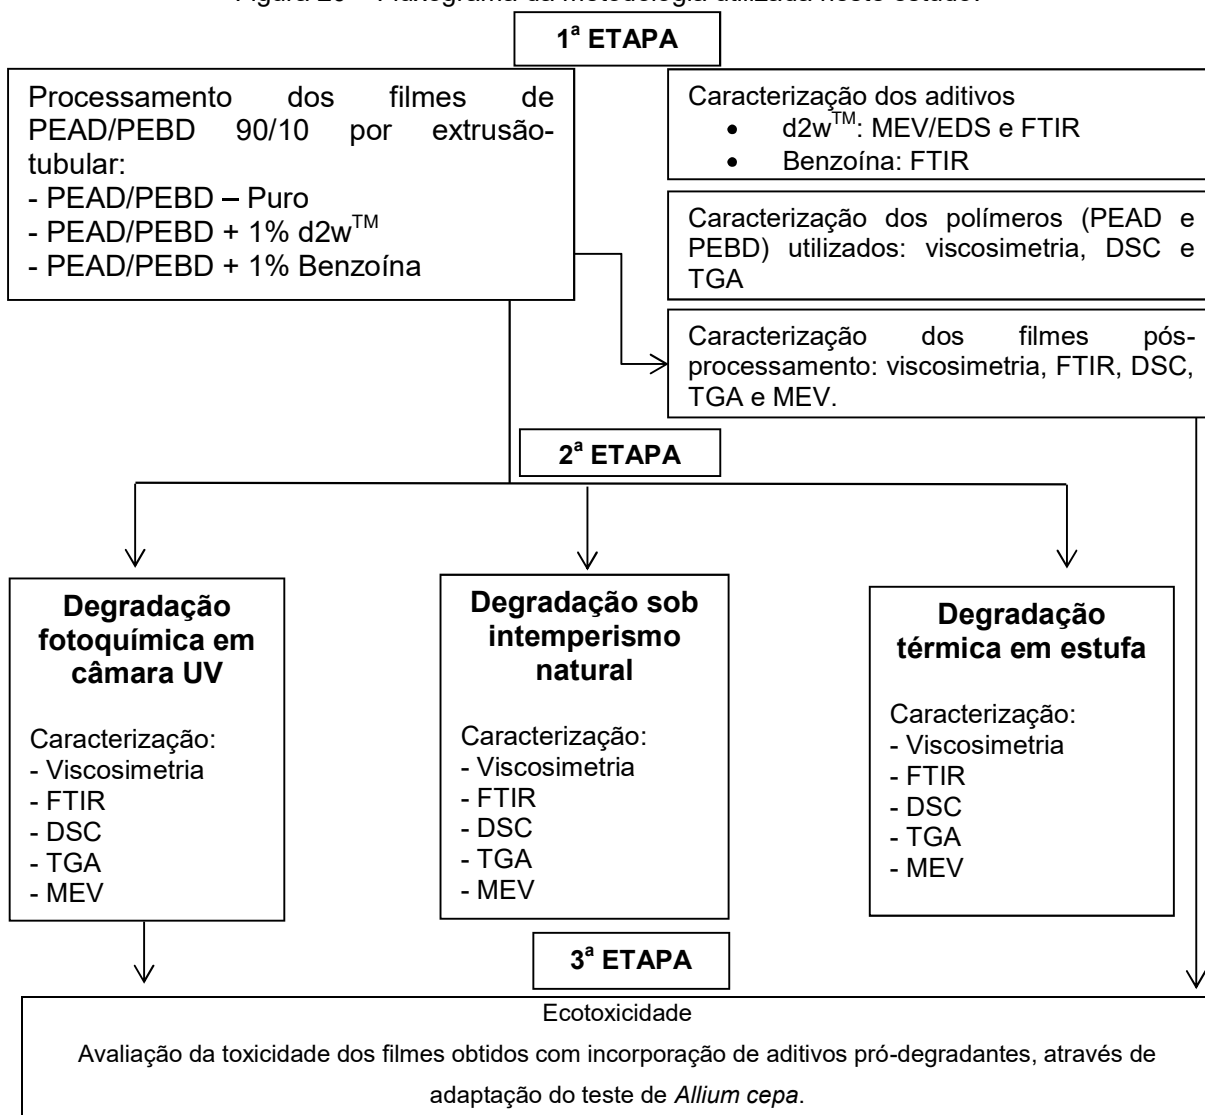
Figura 20 – Fluxograma da metodologia utilizada neste estudo.

1ª ETAPA

Processamento dos filmes de PEAD/PEBD 90/10 por extrusão-tubular:
- PEAD/PEBD – Puro
- PEAD/PEBD + 1% d2w$^{TM}$
- PEAD/PEBD + 1% Benzoína

Caracterização dos aditivos
• d2w$^{TM}$: MEV/EDS e FTIR
• Benzoína: FTIR

Caracterização dos polímeros (PEAD e PEBD) utilizados: viscosimetria, DSC e TGA

Caracterização dos filmes pós-processamento: viscosimetria, FTIR, DSC, TGA e MEV.

2ª ETAPA

Degradação fotoquímica em câmara UV

Caracterização:
- Viscosimetria
- FTIR
- DSC
- TGA
- MEV

Degradação sob intemperismo natural

Caracterização:
- Viscosimetria
- FTIR
- DSC
- TGA
- MEV

Degradação térmica em estufa

Caracterização:
- Viscosimetria
- FTIR
- DSC
- TGA
- MEV

3ª ETAPA

Ecotoxicidade
Avaliação da toxicidade dos filmes obtidos com incorporação de aditivos pró-degradantes, através de adaptação do teste de Allium cepa.